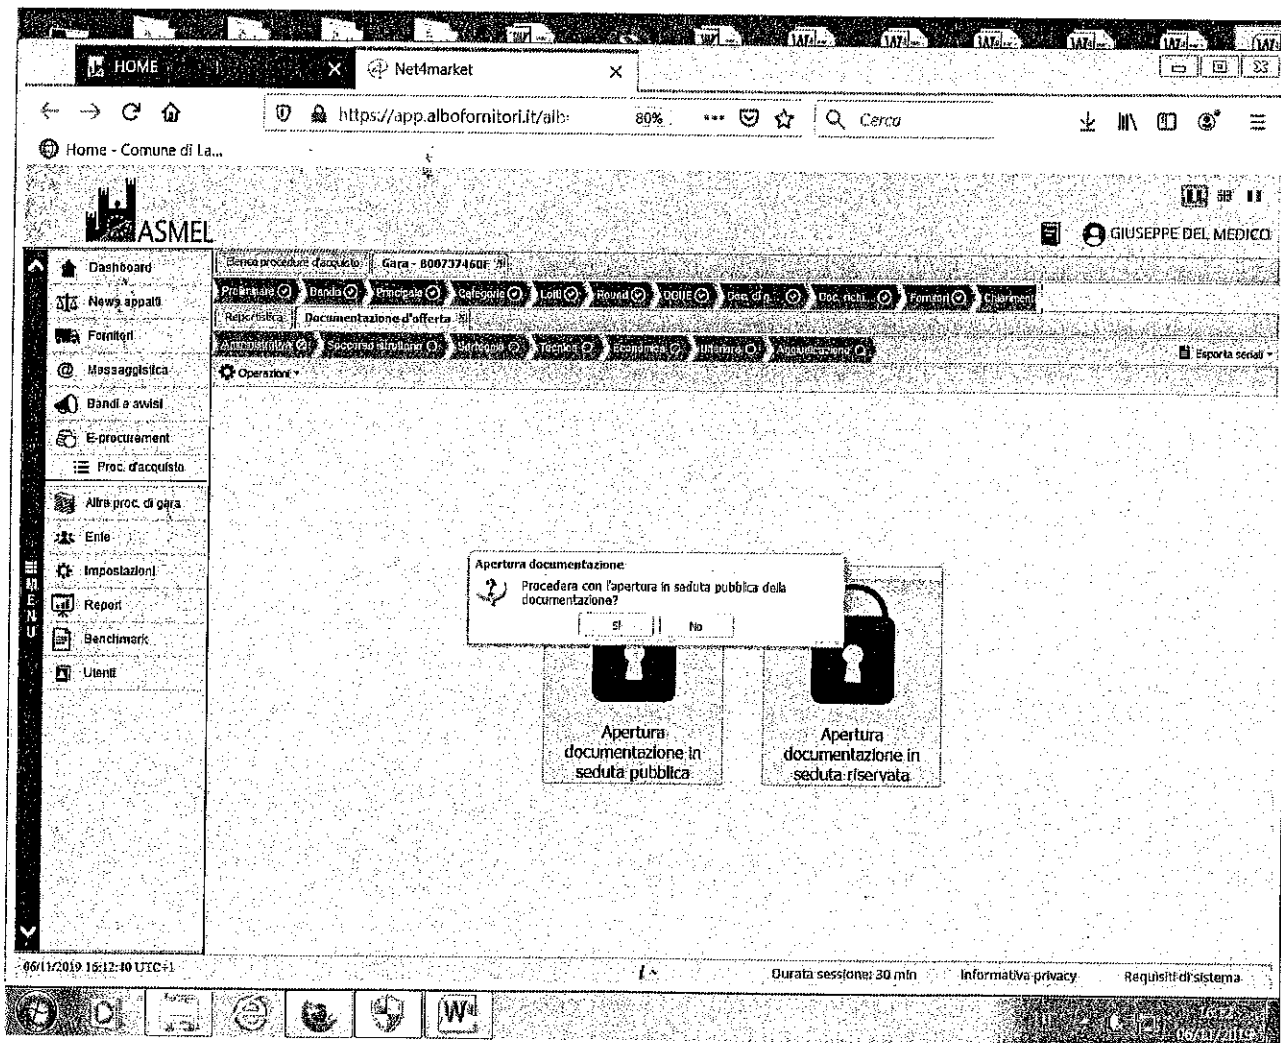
HOME
Net4market
https://app.albofornitori.it/alb
80%
Cerca
Home - Comune di La...

ASMEL
GIUSEPPE DEL MEDICO

Dashboard
News appalti
Fornitori
Messaggistica
Bandi e avvisi
E-procurement
Proc. d'acquisto
Altre proc. di gara
Ente
Impostazioni
Report
Benchmark
Utenti

MENU

Elenco procedure d'acquisto | Gara - 800737460F
Preliminare | Bando | Principale | Categorie | Lotti | Round | DGUE | Doc. di g... | Doc. richi... | Fornitori | Chiarimenti
Reportistica | Documentazione d'offerta
Amministrativa | Soccorso istruttorio | Sorteggio | Tecnica | Economica | Ulteriore | Aggiudicazione
Esporta seriali
Operazioni

Apertura documentazione
Procedere con l'apertura in seduta pubblica della documentazione?
Sì | No

Apertura documentazione in seduta pubblica
Apertura documentazione in seduta riservata

06/11/2019 16:12:10 UTC+1
Durata sessione: 30 min
Informativa privacy
Requisiti di sistema
06/11/2019